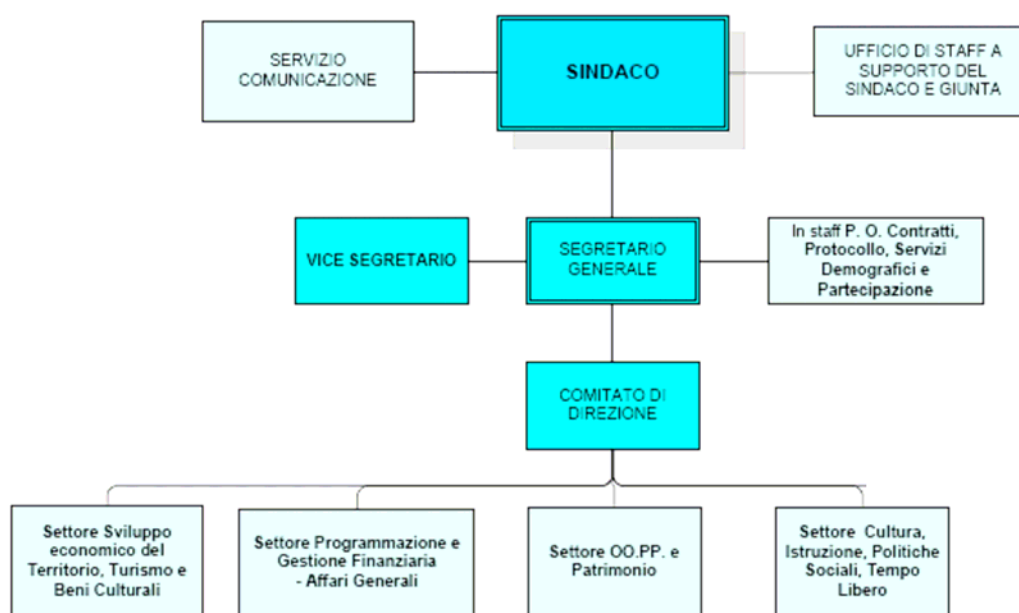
SERVIZIO COMUNICAZIONE

SINDACO

UFFICIO DI STAFF A SUPPORTO DEL SINDACO E GIUNTA

VICE SEGRETARIO

SEGRETARIO GENERALE

In staff P. O. Contratti, Protocollo, Servizi Demografici e Partecipazione

COMITATO DI DIREZIONE

Settore Sviluppo economico del Territorio, Turismo e Beni Culturali

Settore Programmazione e Gestione Finanziaria - Affari Generali

Settore OO.PP. e Patrimonio

Settore Cultura, Istruzione, Politiche Sociali, Tempo Libero